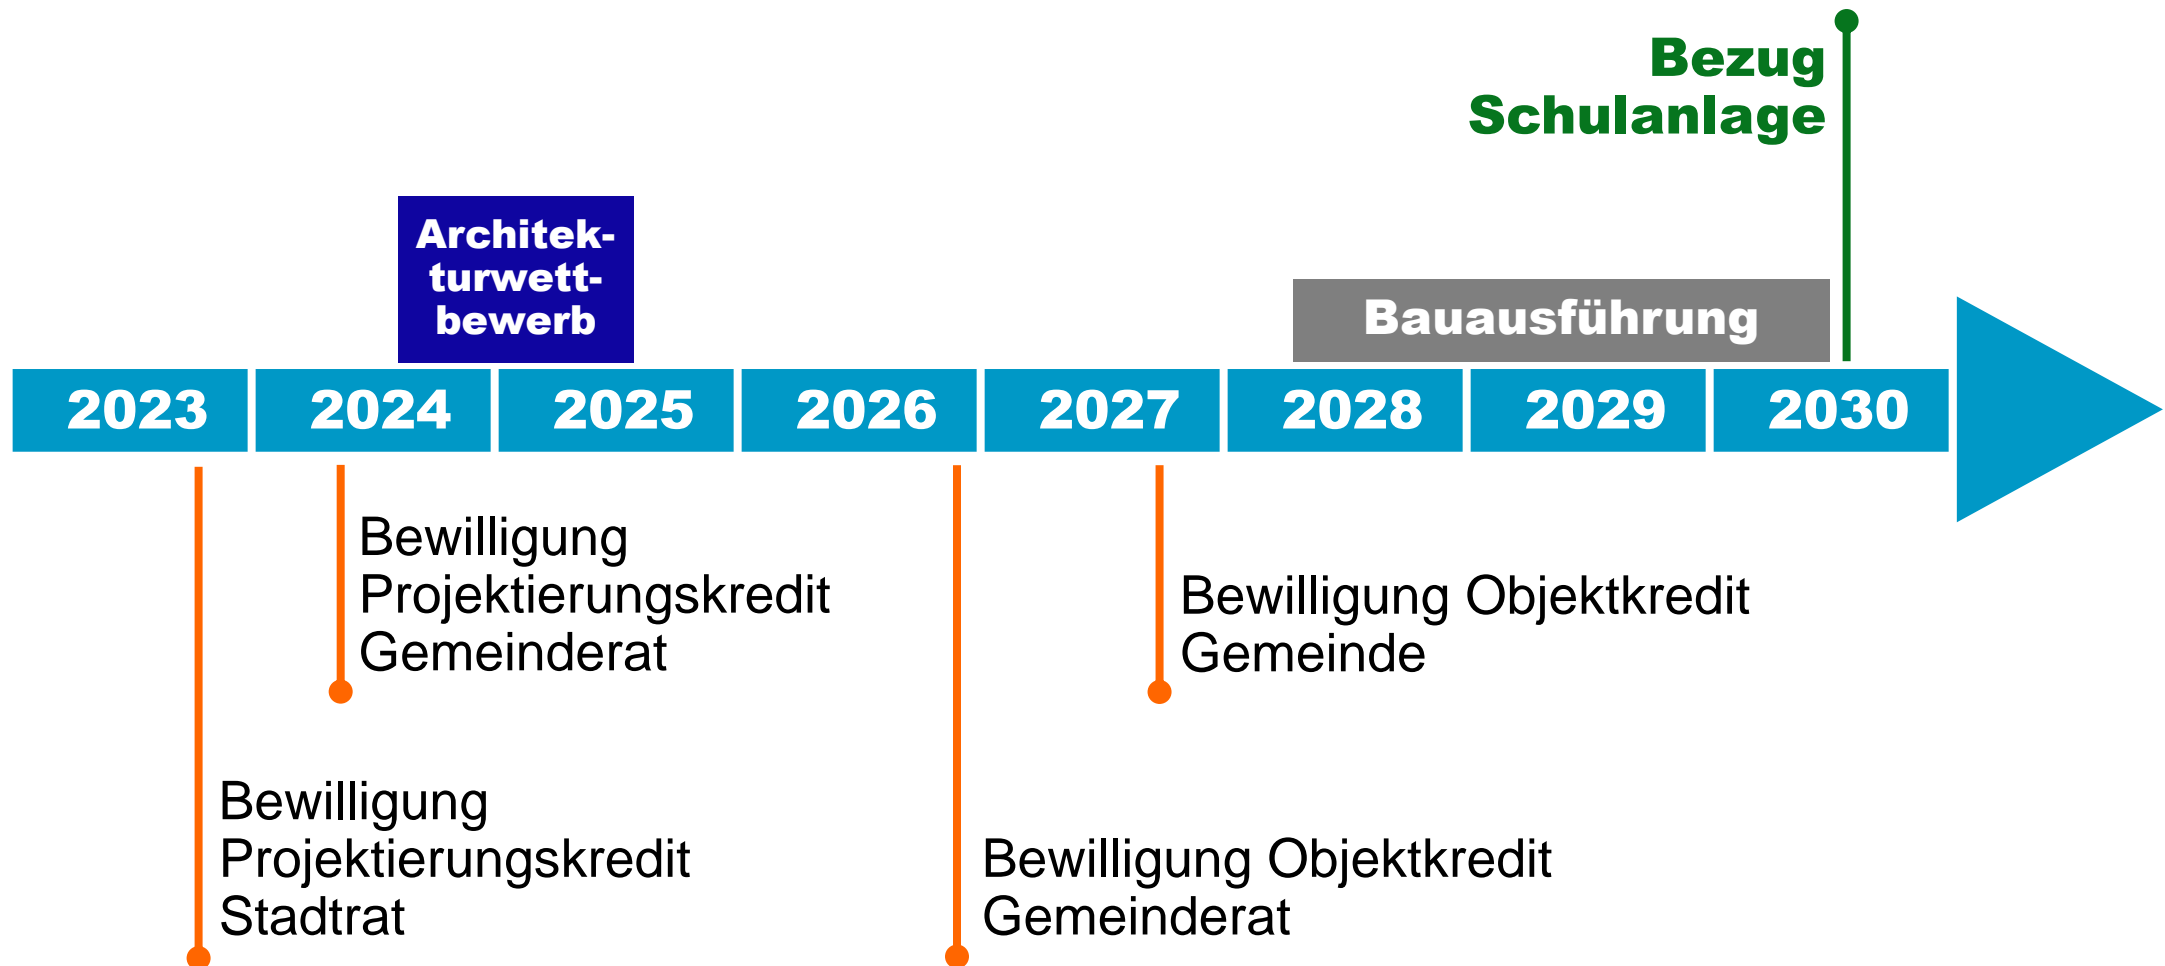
Bezug Schulanlage

Architekturwettbewerb

Bauausführung

2023 2024 2025 2026 2027 2028 2029 2030

Bewilligung Projektierungskredit Gemeinderat

Bewilligung Objektkredit Gemeinde

Bewilligung Projektierungskredit Stadtrat

Bewilligung Objektkredit Gemeinderat